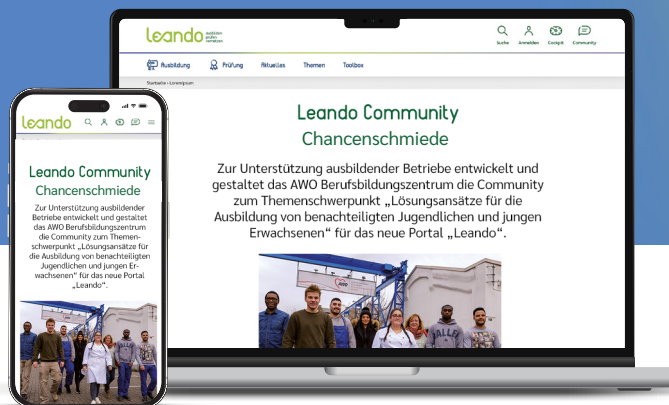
leando ausbilden außen vernetzen

Suche Anmelden Cockpit Community

Ausbildung Prüfung Aktuelles Themen Toolbox

Startseite › Lernstipend

Leando Community

Chancenschmiede

Zur Unterstützung ausbildender Betriebe entwickelt und gestaltet das AWO Berufsbildungszentrum die Community zum Themenschwerpunkt „Lösungsansätze für die Ausbildung von benachteiligten Jugendlichen und jungen Erwachsenen“ für das neue Portal „Leando“.

leando

Leando Community

Chancenschmiede

Zur Unterstützung ausbildender Betriebe entwickelt und gestaltet das AWO Berufsbildungszentrum die Community zum Themenschwerpunkt „Lösungsansätze für die Ausbildung von benachteiligten Jugendlichen und jungen Erwachsenen“ für das neue Portal „Leando“.